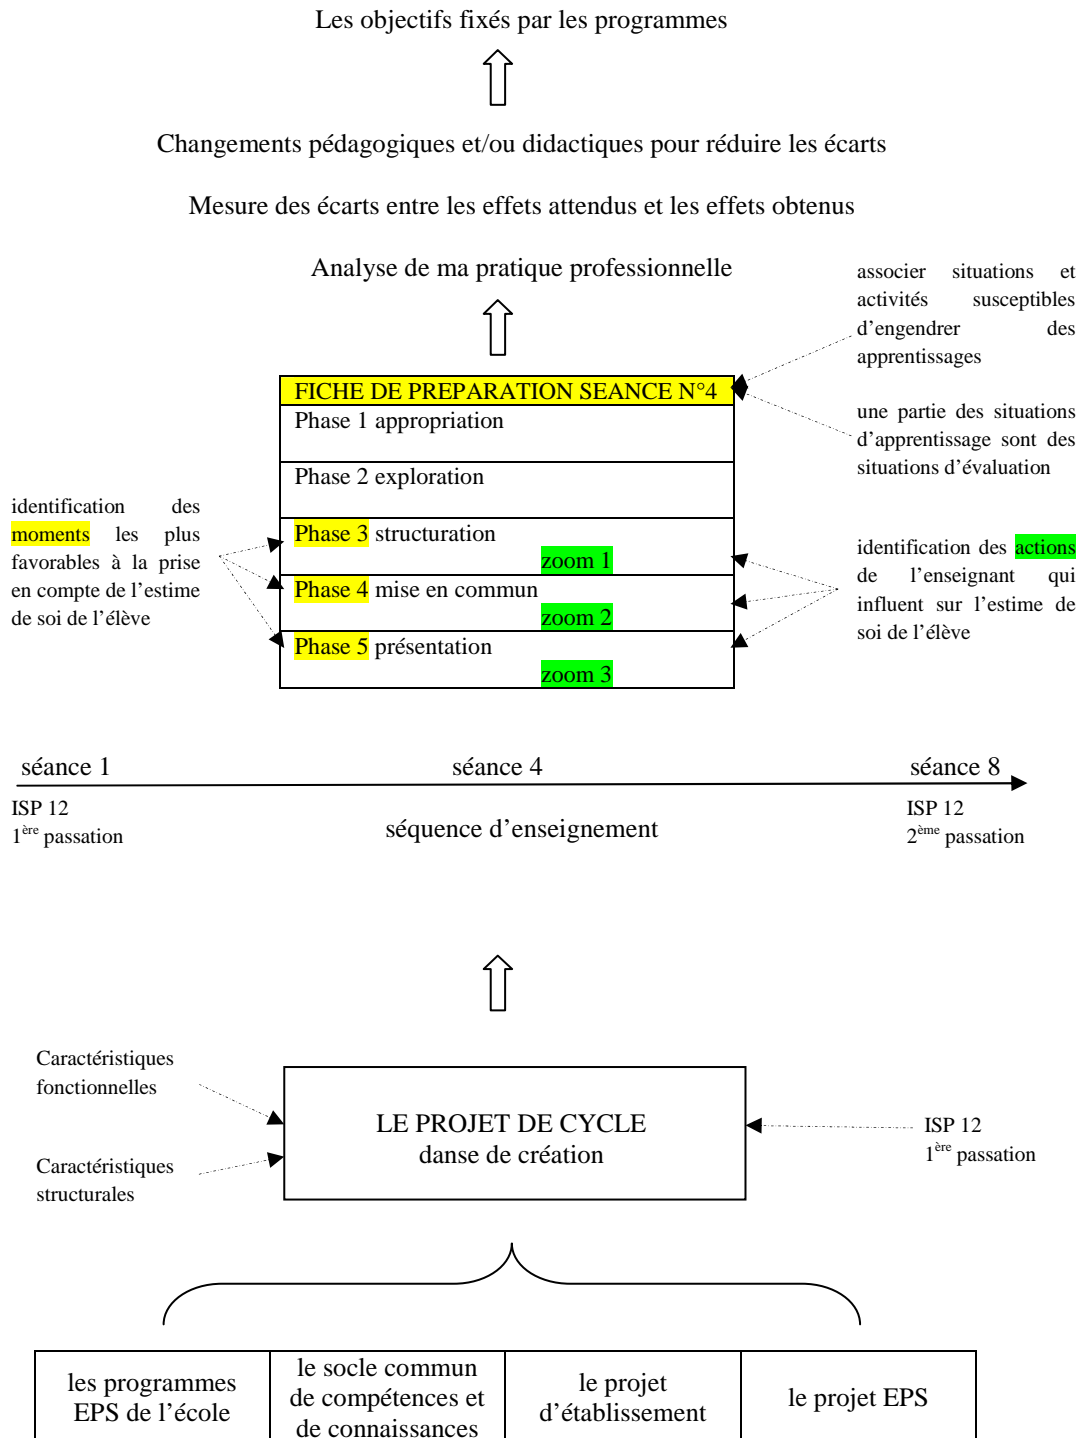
Les objectifs fixés par les programmes

Changements pédagogiques et/ou didactiques pour réduire les écarts

Mesure des écarts entre les effets attendus et les effets obtenus

Analyse de ma pratique professionnelle

associer situations et activités susceptibles d'engendrer des apprentissages

une partie des situations d'apprentissage sont des situations d'évaluation

FICHE DE PREPARATION SEANCE N°4
Phase 1 appropriation
Phase 2 exploration
Phase 3 structuration
zoom 1
Phase 4 mise en commun
zoom 2
Phase 5 présentation
zoom 3

identification des moments les plus favorables à la prise en compte de l'estime de soi de l'élève

identification des actions de l'enseignant qui influent sur l'estime de soi de l'élève

séance 1
séance 4
séance 8

ISP 12
1$^{ère}$ passation

séquence d'enseignement

ISP 12
2$^{ème}$ passation

Caractéristiques fonctionnelles

Caractéristiques structurales

LE PROJET DE CYCLE
danse de création

ISP 12
1$^{ère}$ passation

| les programmes EPS de l'école | le socle commun de compétences et de connaissances | le projet d'établissement | le projet EPS |